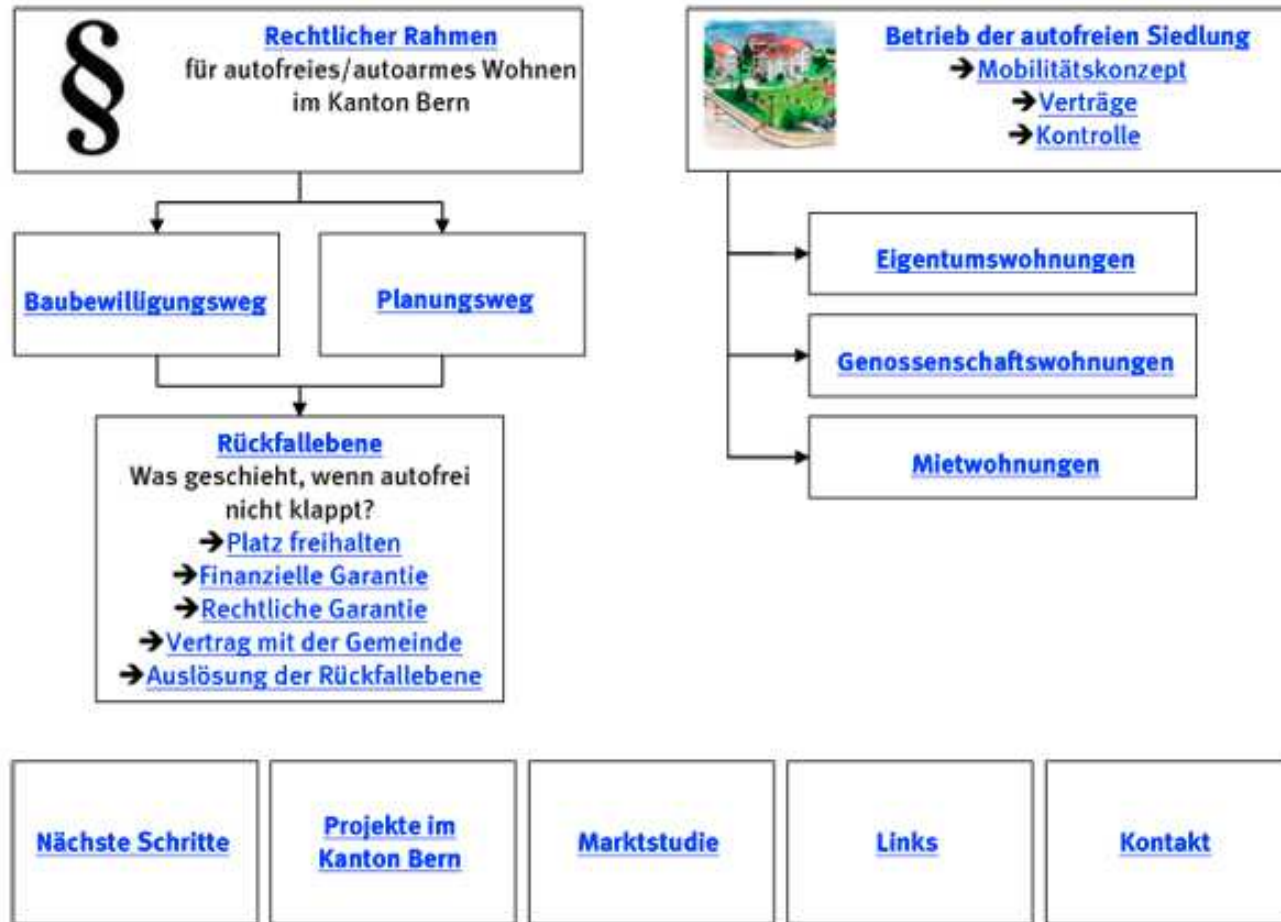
§

Rechtlicher Rahmen
für autofreies/autoarmes Wohnen im Kanton Bern

Baubewilligungsweg

Planungsweg

Rückfallebene
Was geschieht, wenn autofrei nicht klappt?
➔Platz freihalten
➔Finanzielle Garantie
➔Rechtliche Garantie
➔Vertrag mit der Gemeinde
➔Auslösung der Rückfallebene

Betrieb der autofreien Siedlung
➔Mobilitätskonzept
➔Verträge
➔Kontrolle

Eigentumswohnungen

Genossenschaftswohnungen

Mietwohnungen

Nächste Schritte

Projekte im Kanton Bern

Marktstudie

Links

Kontakt